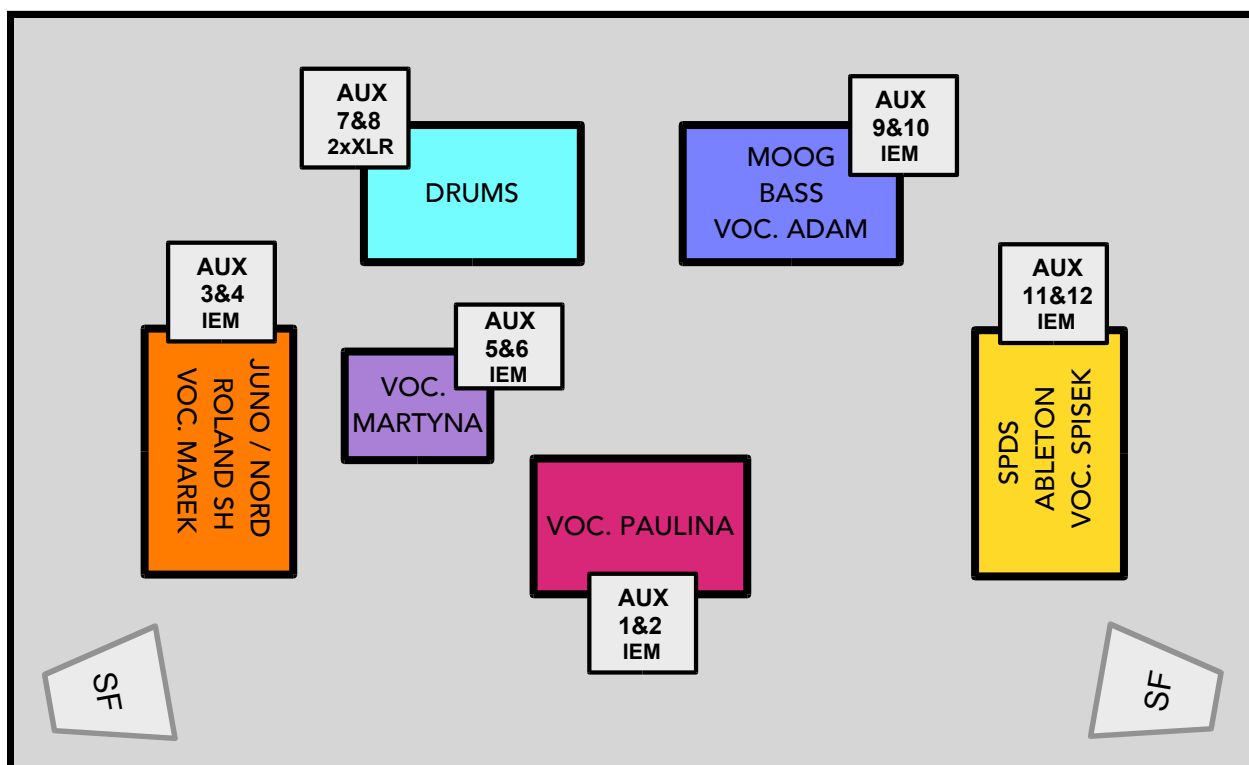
AUX
7&8
2xXLR

DRUMS

MOOG
BASS
VOC. ADAM

AUX
9&10
IEM

AUX
3&4
IEM

JUNO / NORD
ROLAND SH
VOC. MAREK

VOC.
MARTYNA

AUX
5&6
IEM

AUX
11&12
IEM

SPDS
ABLETON
VOC. SPISEK

VOC. PAULINA

AUX
1&2
IEM

SF

SF